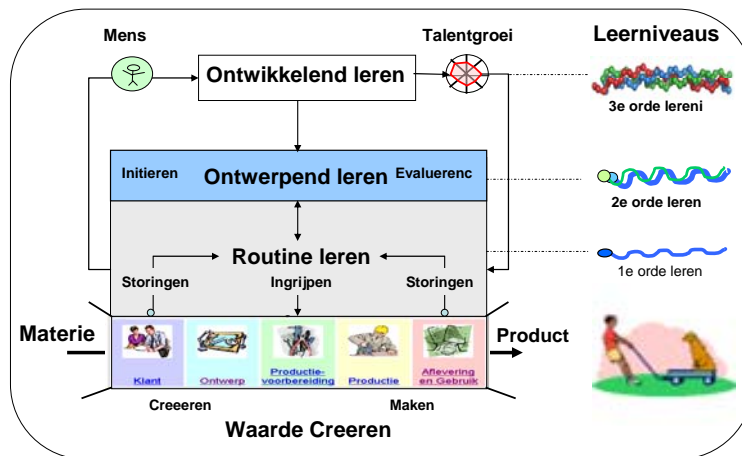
Mens

Talentgroei

Leerniveaus

Ontwikkelend leren

3e orde lereni

Initieren

Ontwerpend leren

Evaluerenc

2e orde leren

Routine leren

1e orde leren

Storingen

Ingrijpen

Storingen

Materie

Product

Klant

Ontwerp

Productievoorbereiding

Productie

Aflevering en Gebruik

Creeeren

Maken

Waarde Creeren